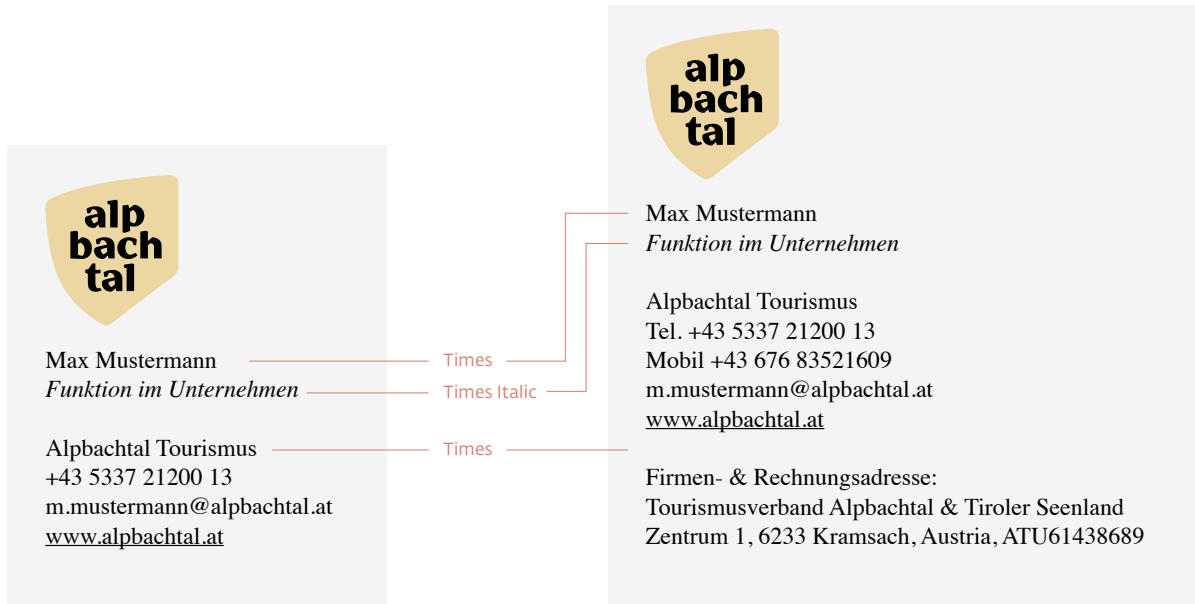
alp
bach
tal

Max Mustermann
Funktion im Unternehmen

Alpbachtal Tourismus
+43 5337 21200 13
m.mustermann@alpbachtal.at
www.alpbachtal.at

Times
Times Italic
Times

alp
bach
tal

Max Mustermann
Funktion im Unternehmen

Alpbachtal Tourismus
Tel. +43 5337 21200 13
Mobil +43 676 83521609
m.mustermann@alpbachtal.at
www.alpbachtal.at

Firmen- & Rechnungsadresse:
Tourismusverband Alpbachtal & Tiroler Seenland
Zentrum 1, 6233 Kramsach, Austria, ATU61438689